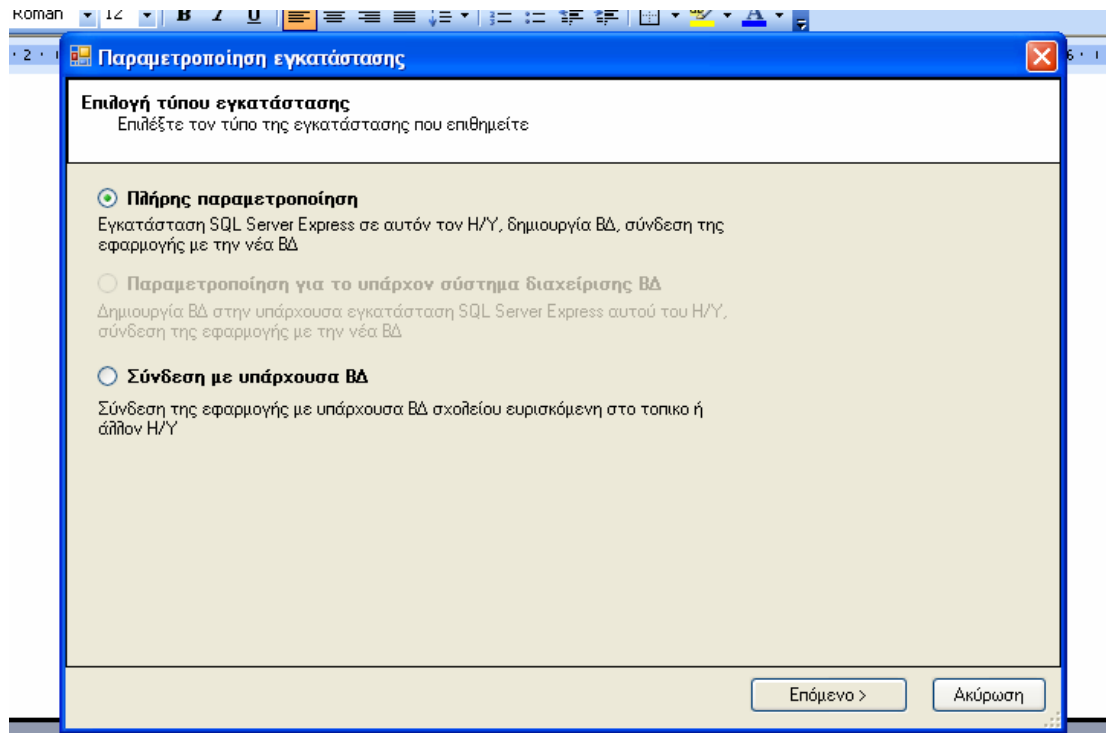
Roman 12 B I U

Παραμετροποίηση εγκατάστασης

Επιλογή τύπου εγκατάστασης
Επιλέξτε τον τύπο της εγκατάστασης που επιθημείτε

Πλήρης παραμετροποίηση
Εγκατάσταση SQL Server Express σε αυτόν τον Η/Υ, δημιουργία ΒΔ, σύνδεση της εφαρμογής με την νέα ΒΔ

Παραμετροποίηση για το υπάρχον σύστημα διαχείρισης ΒΔ
Δημιουργία ΒΔ στην υπάρχουσα εγκατάσταση SQL Server Express αυτού του Η/Υ, σύνδεση της εφαρμογής με την νέα ΒΔ

Σύνδεση με υπάρχουσα ΒΔ
Σύνδεση της εφαρμογής με υπάρχουσα ΒΔ σχολείου ευρισκόμενη στο τοπικο ή άλλον Η/Υ

Επόμενο >
Ακύρωση